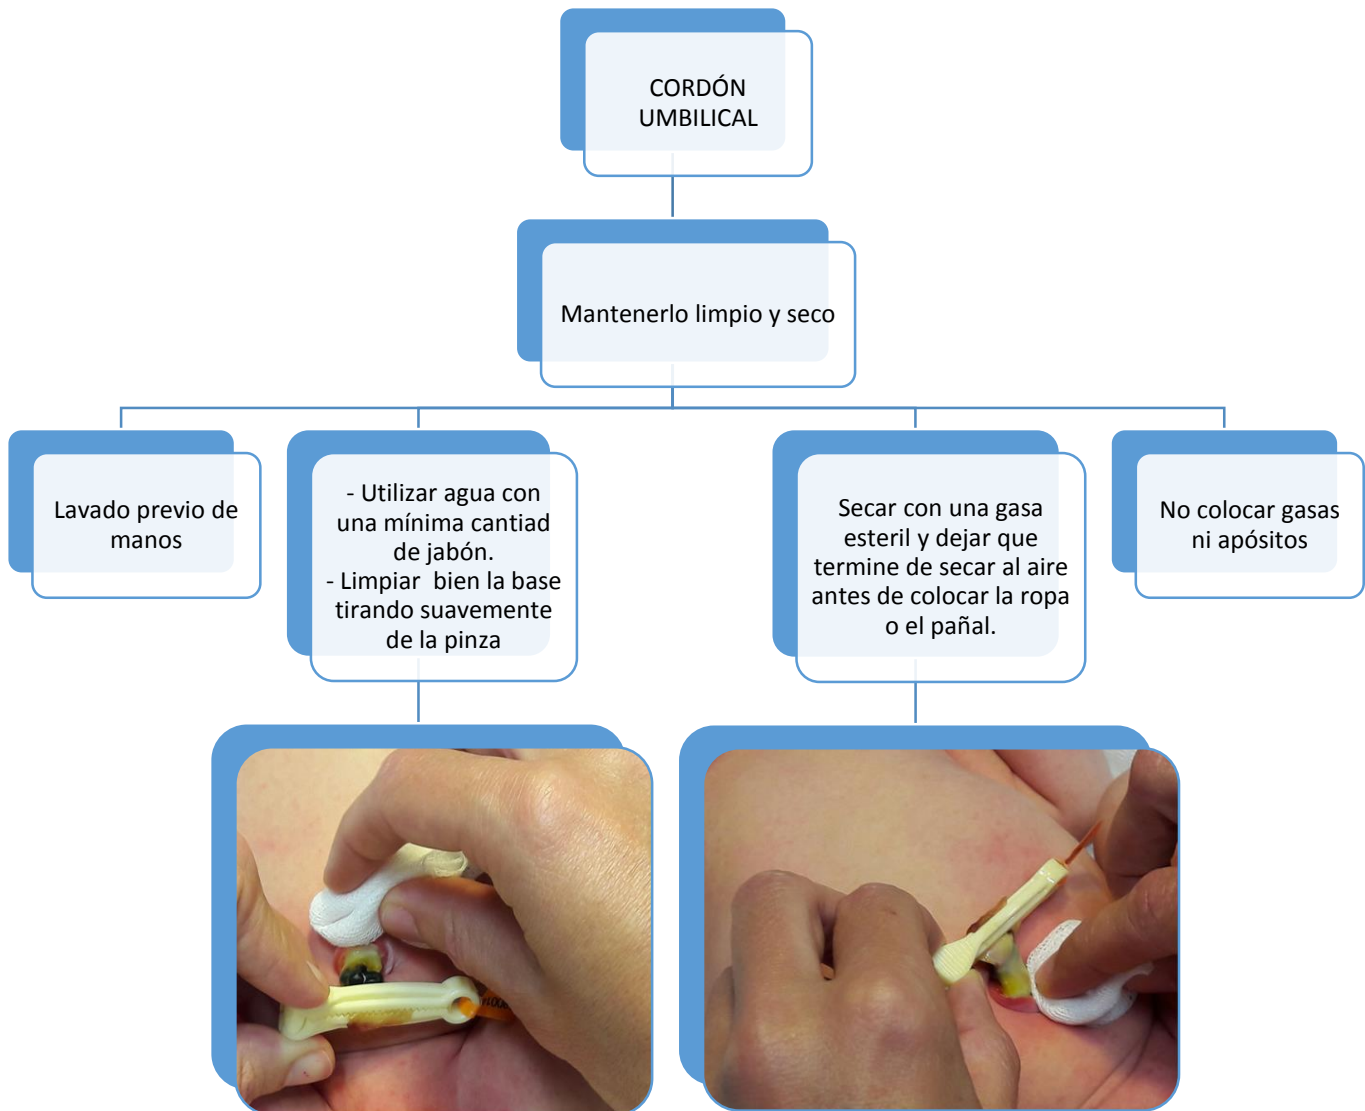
CORDÓN UMBILICAL

Mantenerlo limpio y seco

Lavado previo de manos

- Utilizar agua con una mínima cantiad de jabón.
- Limpiar bien la base tirando suavemente de la pinza

Secar con una gasa esteril y dejar que termine de secar al aire antes de colocar la ropa o el pañal.

No colocar gasas ni apósitos